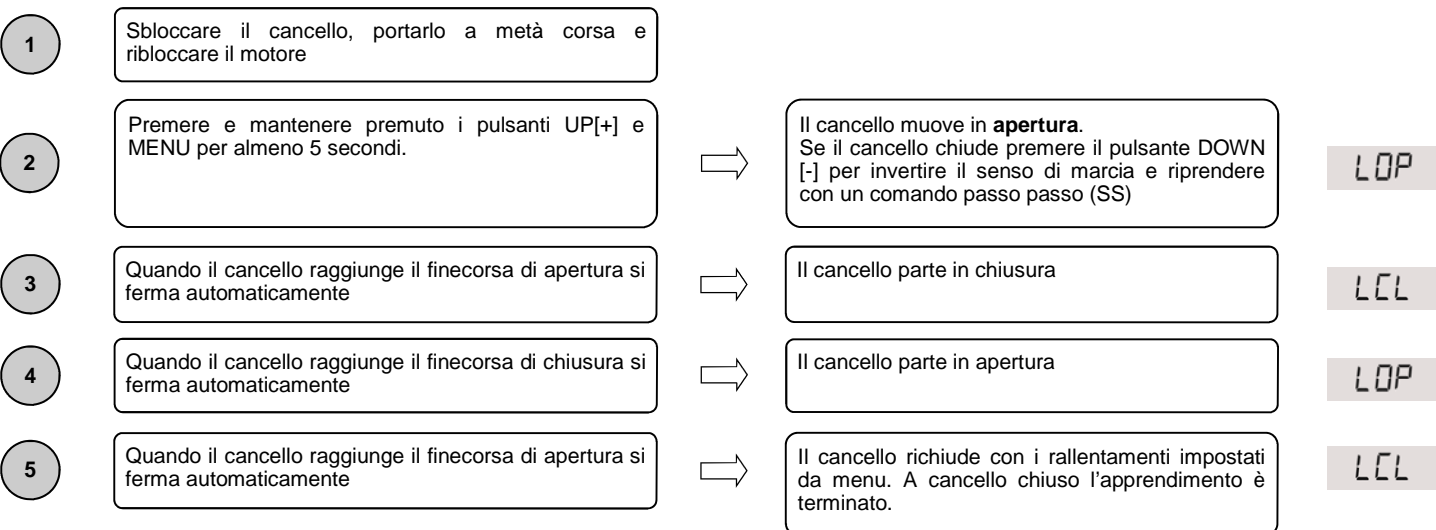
1

Sbloccare il cancello, portarlo a metà corsa e ribloccare il motore

2

Premere e mantenere premuto i pulsanti UP[+] e MENU per almeno 5 secondi.

Il cancello muove in **apertura**.
Se il cancello chiude premere il pulsante DOWN [-] per invertire il senso di marcia e riprendere con un comando passo passo (SS)

LOP

3

Quando il cancello raggiunge il finecorsa di apertura si ferma automaticamente

Il cancello parte in chiusura

LCL

4

Quando il cancello raggiunge il finecorsa di chiusura si ferma automaticamente

Il cancello parte in apertura

LOP

5

Quando il cancello raggiunge il finecorsa di apertura si ferma automaticamente

Il cancello richiude con i rallentamenti impostati da menu. A cancello chiuso l'apprendimento è terminato.

LCL